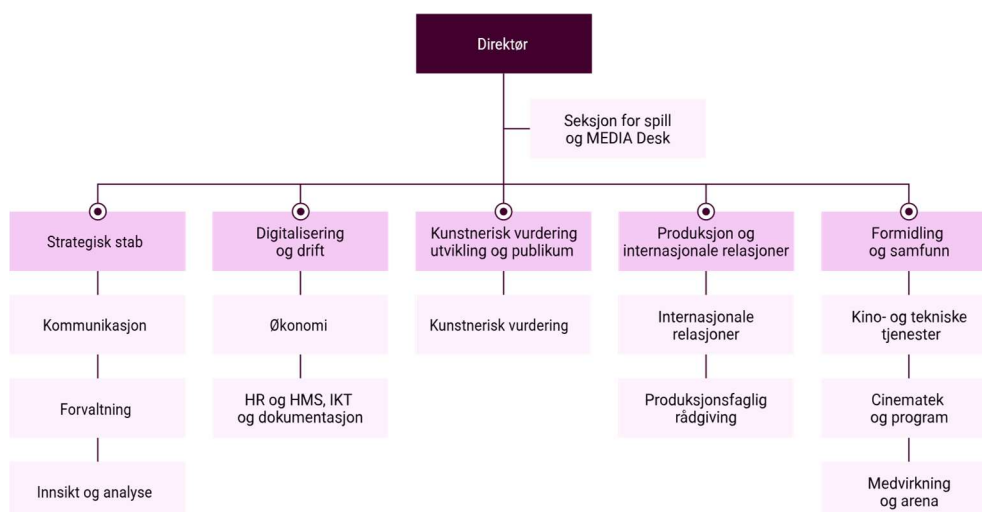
Direktør

Seksjon for spill og MEDIA Desk

Strategisk stab

Kommunikasjon

Forvaltning

Innsikt og analyse

Digitalisering og drift

Økonomi

HR og HMS, IKT og dokumentasjon

Kunstnerisk vurdering utvikling og publikum

Kunstnerisk vurdering

Produksjon og internasjonale relasjoner

Internasjonale relasjoner

Produksjonsfaglig rådgiving

Formidling og samfunn

Kino- og tekniske tjenester

Cinematek og program

Medvirkning og arena